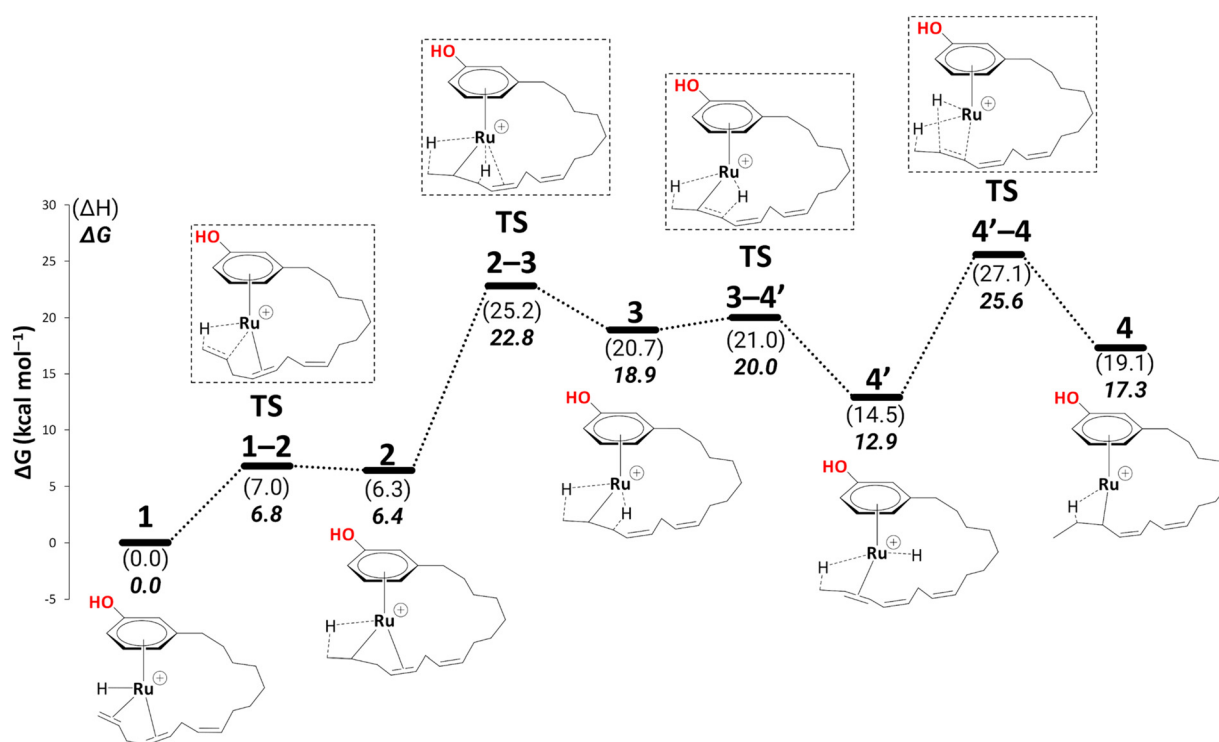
(ΔH)
*ΔG*

30
25
20
15
10
5
0
-5

ΔG (kcal mol⁻¹)

HO
Ru
H
1
(0.0)
*0.0*

HO
Ru
H
TS
1–2
(7.0)
*6.8*

HO
Ru
H
2
(6.3)
*6.4*

HO
Ru
H
H
TS
2–3
(25.2)
*22.8*

HO
Ru
H
H
3
(20.7)
*18.9*

HO
Ru
H
H
TS
3–4’
(21.0)
*20.0*

HO
Ru
H
H
4’
(14.5)
*12.9*

HO
Ru
H
H
TS
4’–4
(27.1)
*25.6*

HO
Ru
H
4
(19.1)
*17.3*